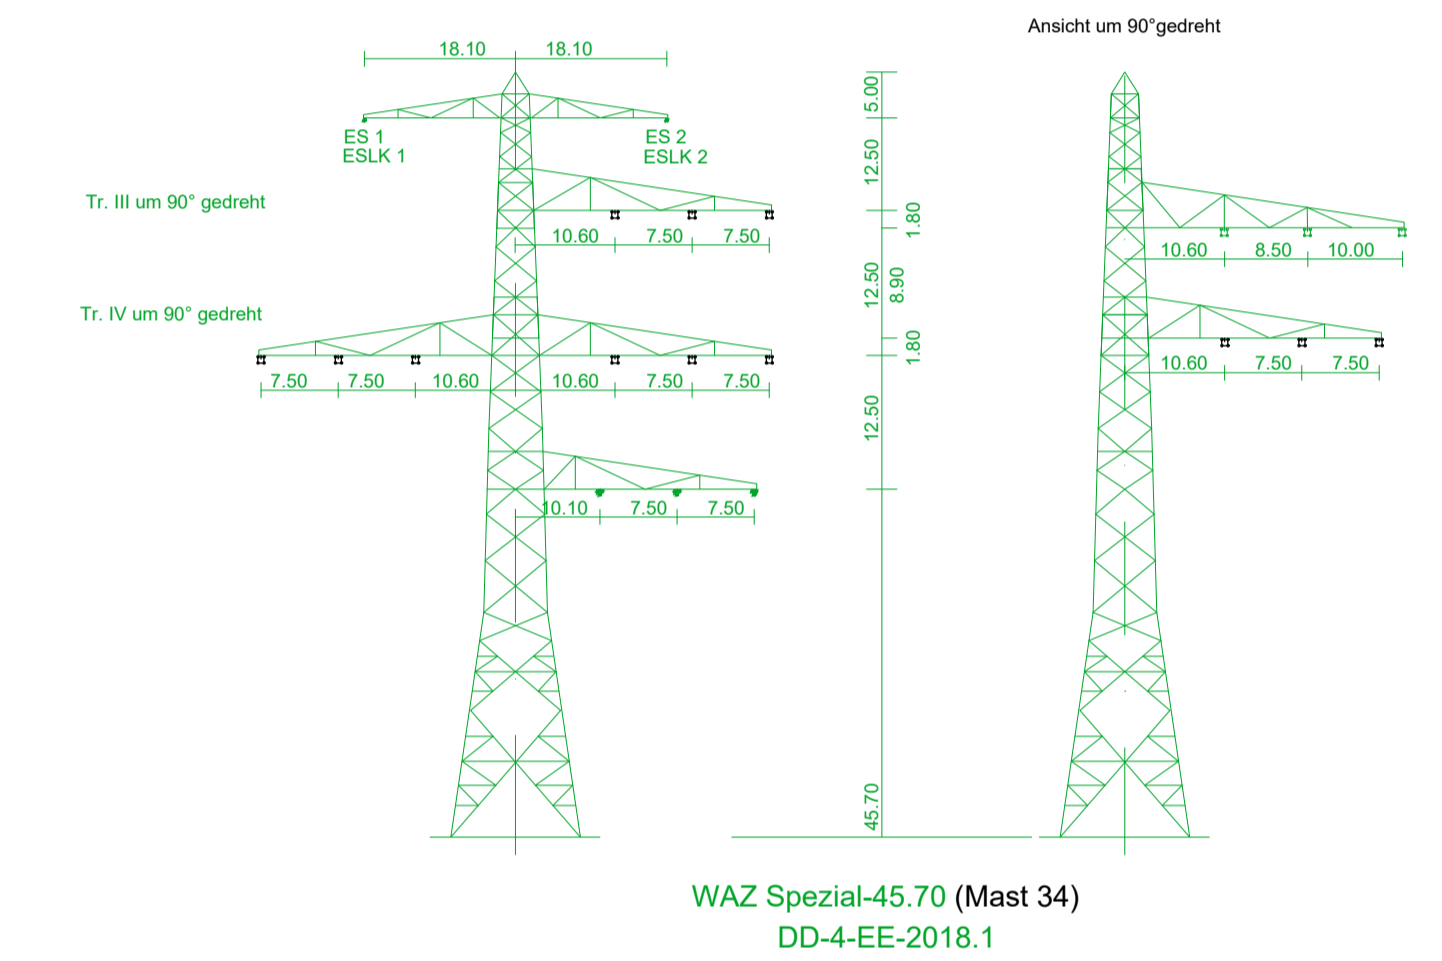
Ansicht um 90°gedreht

18.10 18.10

ES 1
ESLK 1

ES 2
ESLK 2

Tr. III um 90° gedreht

10.60 7.50 7.50

Tr. IV um 90° gedreht

7.50 7.50 10.60 10.60 7.50 7.50

10.10 7.50 7.50

5.00
12.50
1.80
12.50
8.90
1.80
12.50
45.70

10.60 8.50 10.00

10.60 7.50 7.50

WAZ Spezial-45.70 (Mast 34)
DD-4-EE-2018.1